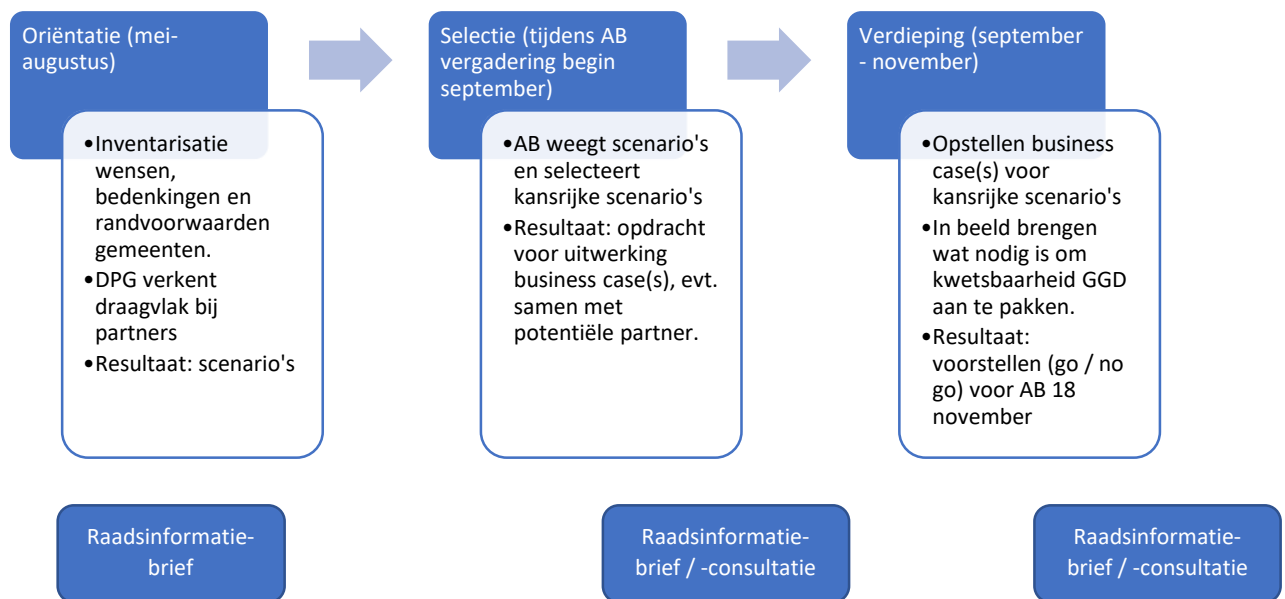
Oriëntatie (mei-augustus)

• Inventarisatie wensen, bedenkingen en randvoorwaarden gemeenten.
• DPG verkent draagvlak bij partners
• Resultaat: scenario's

Selectie (tijdens AB vergadering begin september)

• AB weegt scenario's en selecteert kansrijke scenario's
• Resultaat: opdracht voor uitwerking business case(s), evt. samen met potentiële partner.

Verdieping (september - november)

• Opstellen business case(s) voor kansrijke scenario's
• In beeld brengen wat nodig is om kwetsbaarheid GGD aan te pakken.
• Resultaat: voorstellen (go / no go) voor AB 18 november

Raadsinformatiebrief

Raadsinformatiebrief / -consultatie

Raadsinformatiebrief / -consultatie